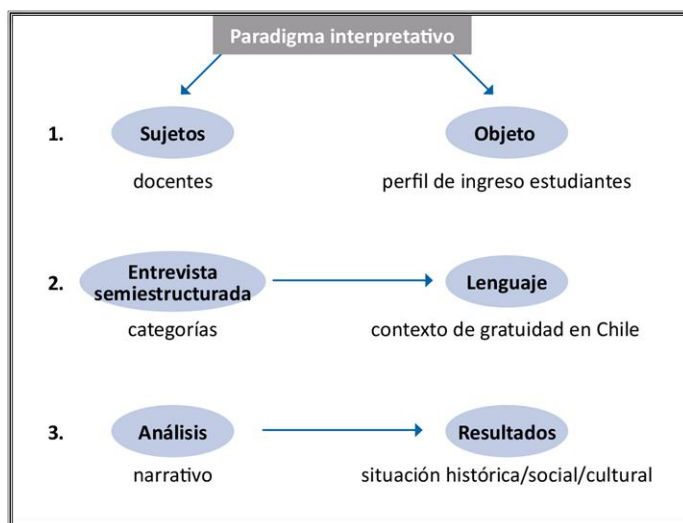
Paradigma interpretativo

1. Sujetos

docentes

Objeto

perfil de ingreso estudiantes

2. Entrevista semiestructurada

categorías

Lenguaje

contexto de gratuidad en Chile

3. Análisis

narrativo

Resultados

situación histórica/social/cultural